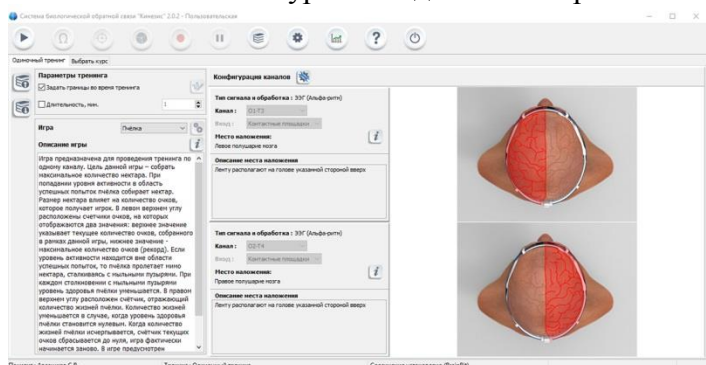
Система биологической обратной связи "Кинезис" 2.0.2 - Пользовательская

Одиночный тренинг Выбрать курс

Параметры тренинга
Задать границы во время тренинга
Длительность, мин. 1

Игра Пчёлка

Описание игры

Игра предназначена для проведения тренинга по одному каналу. Цель данной игры – собрать максимальное количество нектара. При попадании уровня активности в область успешных попыток пчёлка собирает нектар. Размер нектара влияет на количество очков, которое получает игрок. В левом верхнем углу расположены счетчики очков, на которых отображаются два значения: верхнее значение указывает текущее количество очков, собранного в рамках данной игры, нижнее значение - максимальное количество очков (рекорд). Если уровень активности находится вне области успешных попыток, то пчёлка пролетает мимо нектара, сталкиваясь с мыльными пузырями. При каждом столкновении с мыльными пузырями уровень здоровья пчёлки уменьшается. В правом верхнем углу расположен счётчик, отражающий количество жизней пчёлки. Количество жизней уменьшается в случае, когда уровень здоровья пчёлки становится нулевым. Когда количество жизней пчёлки исчерпывается, счётчик текущих очков сбрасывается до нуля, игра фактически начинается заново. В игре предусмотрен

Конфигурации каналов

Тип сигнала и обработка : ЭЭГ (Альфа-ритм)
Канал : O1-T3
Вход : Контактные площадки
Место наложения:
Левое полушарие мозга

Описание места наложения
Ленту располагают на голове указанной стороной вверх

Тип сигнала и обработка : ЭЭГ (Альфа-ритм)
Канал : O2-T4
Вход : Контактные площадки
Место наложения:
Правое полушарие мозга

Описание места наложения
Ленту располагают на голове указанной стороной вверх